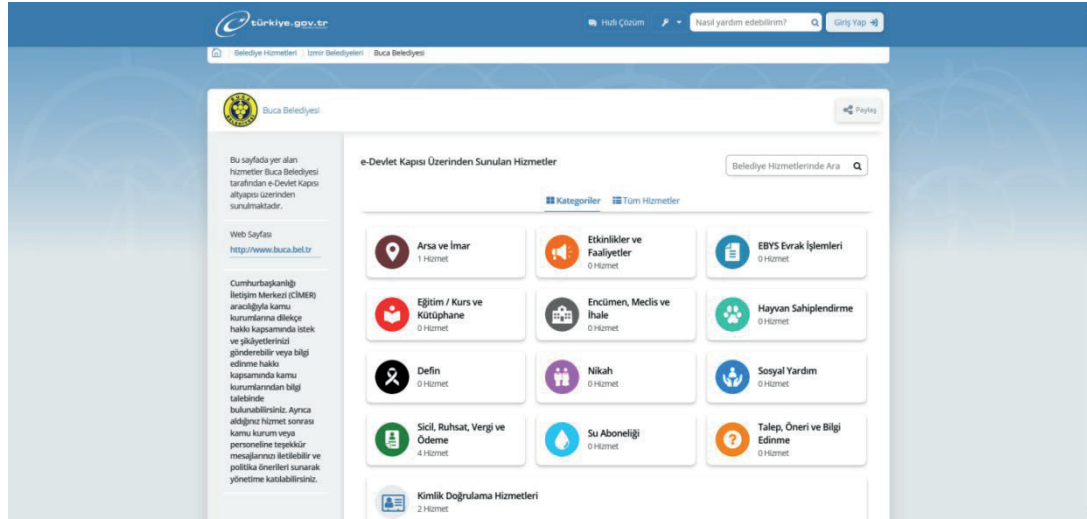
türkiye.gov.tr

Hızlı Çözüm

Nasıl yardım edebilirim?

Giriş Yap

Belediye Hizmetleri | İzmir Belediyeleri | Buca Belediyesi

Buca Belediyesi

Paylaş

Bu sayfada yer alan hizmetler Buca Belediyesi tarafından e-Devlet Kapısı altyapısı üzerinden sunulmaktadır.

Web Sayfası
http://www.buca.bel.tr

Cumhurbaşkanlığı İletişim Merkezi (CİMER) aracılığıyla kamu kurumlarına dilekçe hakkı kapsamında istek ve şikâyetlerinizi gönderebilir veya bilgi edinme hakkı kapsamında kamu kurumlarından bilgi talebinde bulunabilirsiniz. Ayrıca aldığınız hizmet sonrası kamu kurum veya personeline teşekkür mesajlarınızı iletilebilir ve politika önerileri sunarak yönetime katılabilirsiniz.

e-Devlet Kapısı Üzerinden Sunulan Hizmetler

Belediye Hizmetlerinde Ara

Kategoriler | Tüm Hizmetler

Arsa ve İmar
1 Hizmet

Etkinlikler ve Faaliyetler
0 Hizmet

EBYS Evrak İşlemleri
0 Hizmet

Eğitim / Kurs ve Kütüphane
0 Hizmet

Encümen, Meclis ve İhale
0 Hizmet

Hayvan Sahiplendirme
0 Hizmet

Defin
0 Hizmet

Nikah
0 Hizmet

Sosyal Yardım
0 Hizmet

Sicil, Ruhsat, Vergi ve Ödeme
4 Hizmet

Su Aboneliği
0 Hizmet

Talep, Öneri ve Bilgi Edinme
0 Hizmet

Kimlik Doğrulama Hizmetleri
2 Hizmet